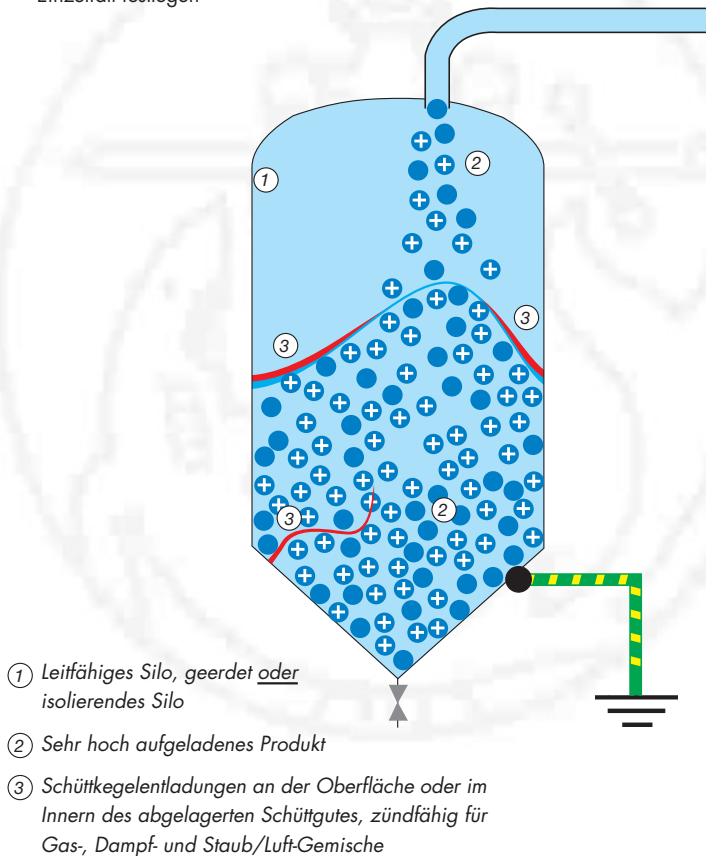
Einzelfall festlegen

1
2
3
3
3
2

1 Leitfähiges Silo, geerdet oder isolierendes Silo

2 Sehr hoch aufgeladenes Produkt

3 Schüttkegelentladungen an der Oberfläche oder im Innern des abgelagerten Schüttgutes, zündfähig für Gas-, Dampf- und Staub/Luft-Gemische